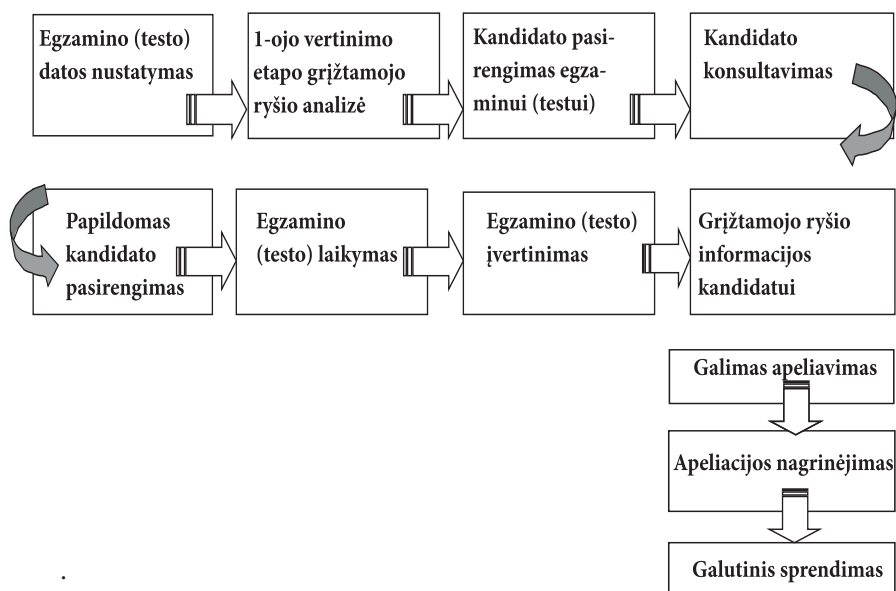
Egzamino (testo) datos nustatymas

1-ojo vertinimo etapo grįžtamojo ryšio analizė

Kandidato pasirengimas egzaminui (testui)

Kandidato konsultavimas

Papildomas kandidato pasirengimas

Egzamino (testo) laikymas

Egzamino (testo) įvertinimas

Grįžtamojo ryšio informacijos kandidatui

Galimas apeliavimas

Apeliacijos nagrinėjimas

Galutinis sprendimas